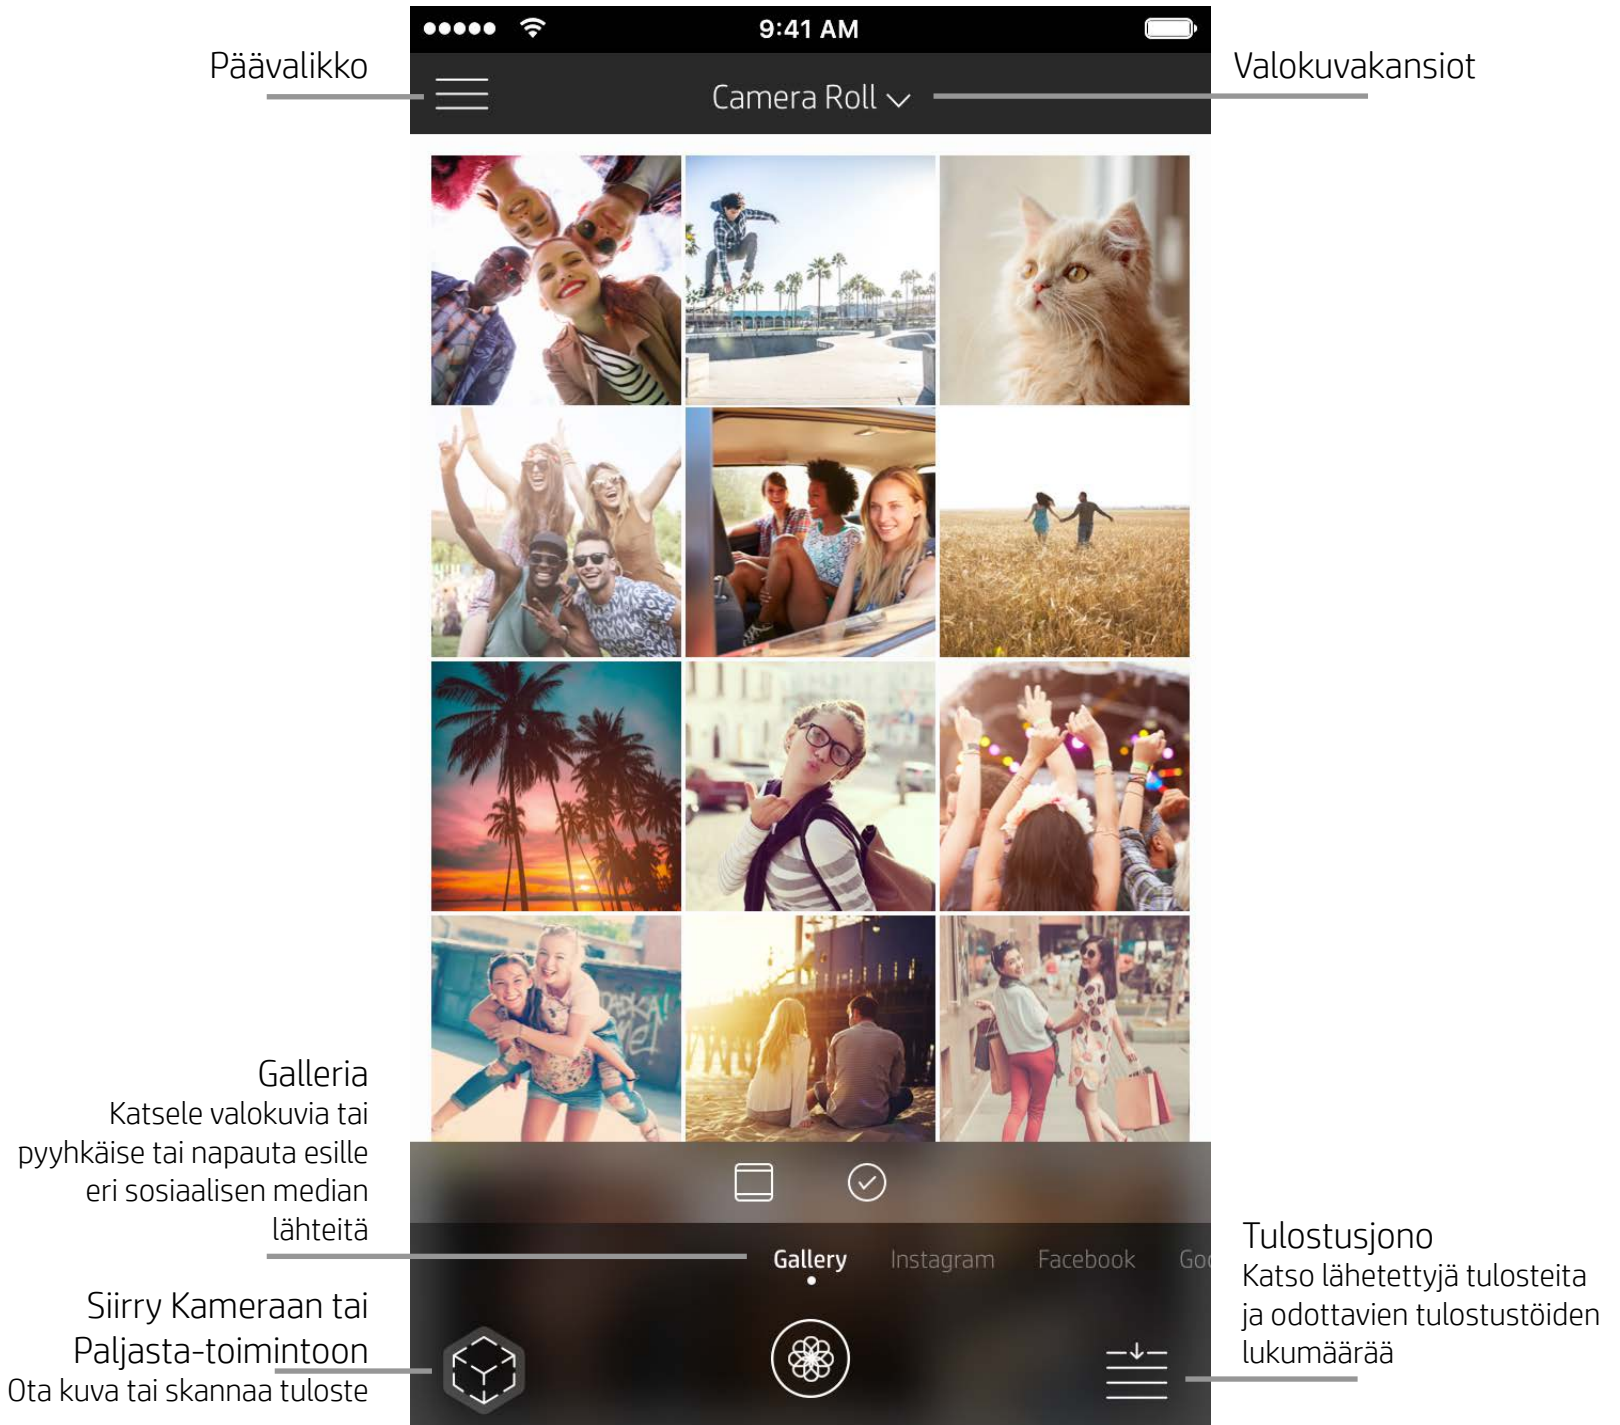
9:41 AM

Päävalikko

Camera Roll

Valokuvakansiot

Galleria
Katsele valokuvia tai pyyhkäise tai napauta esille eri sosiaalisen median lähteitä

Gallery Instagram Facebook Go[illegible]

Tulostusjono
Katso lähetettyjä tulosteita ja odottavien tulostustöiden lukumäärää

Siirry Kameraan tai Paljasta-toimintoon
Ota kuva tai skannaa tuloste